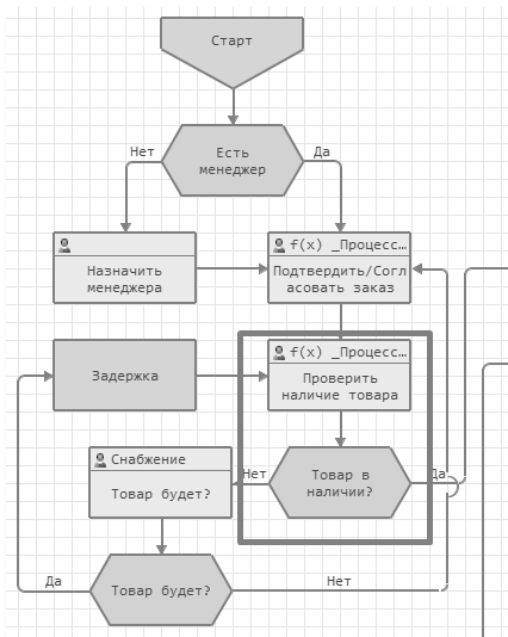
Старт

Нет

Есть менеджер

Да

Назначить менеджера

f(x) _Процесс…

Подтвердить/Согласовать заказ

Задержка

f(x) _Процесс…

Проверить наличие товара

Снабжение

Товар будет?

Нет

Товар в наличии?

Да

Да

Товар будет?

Нет